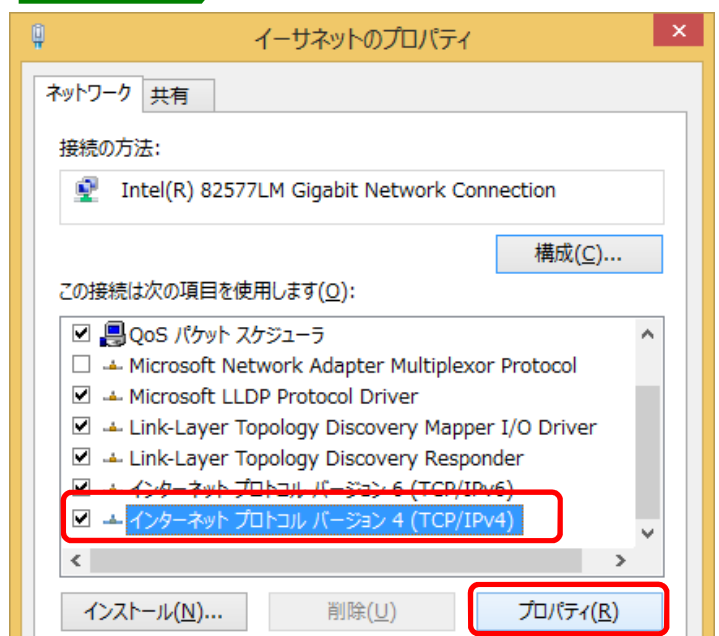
イーサネットのプロパティ

×

ネットワーク 共有

接続の方法:

Intel(R) 82577LM Gigabit Network Connection

構成(C)...

この接続は次の項目を使用します(O):

☑ QoS パケット スケジューラ
☐ Microsoft Network Adapter Multiplexor Protocol
☑ Microsoft LLDP Protocol Driver
☑ Link-Layer Topology Discovery Mapper I/O Driver
☑ Link-Layer Topology Discovery Responder
☑ インターネット プロトコル バージョン 6 (TCP/IPv6)
☑ インターネット プロトコル バージョン 4 (TCP/IPv4)

インストール(N)... 削除(U) プロパティ(R)